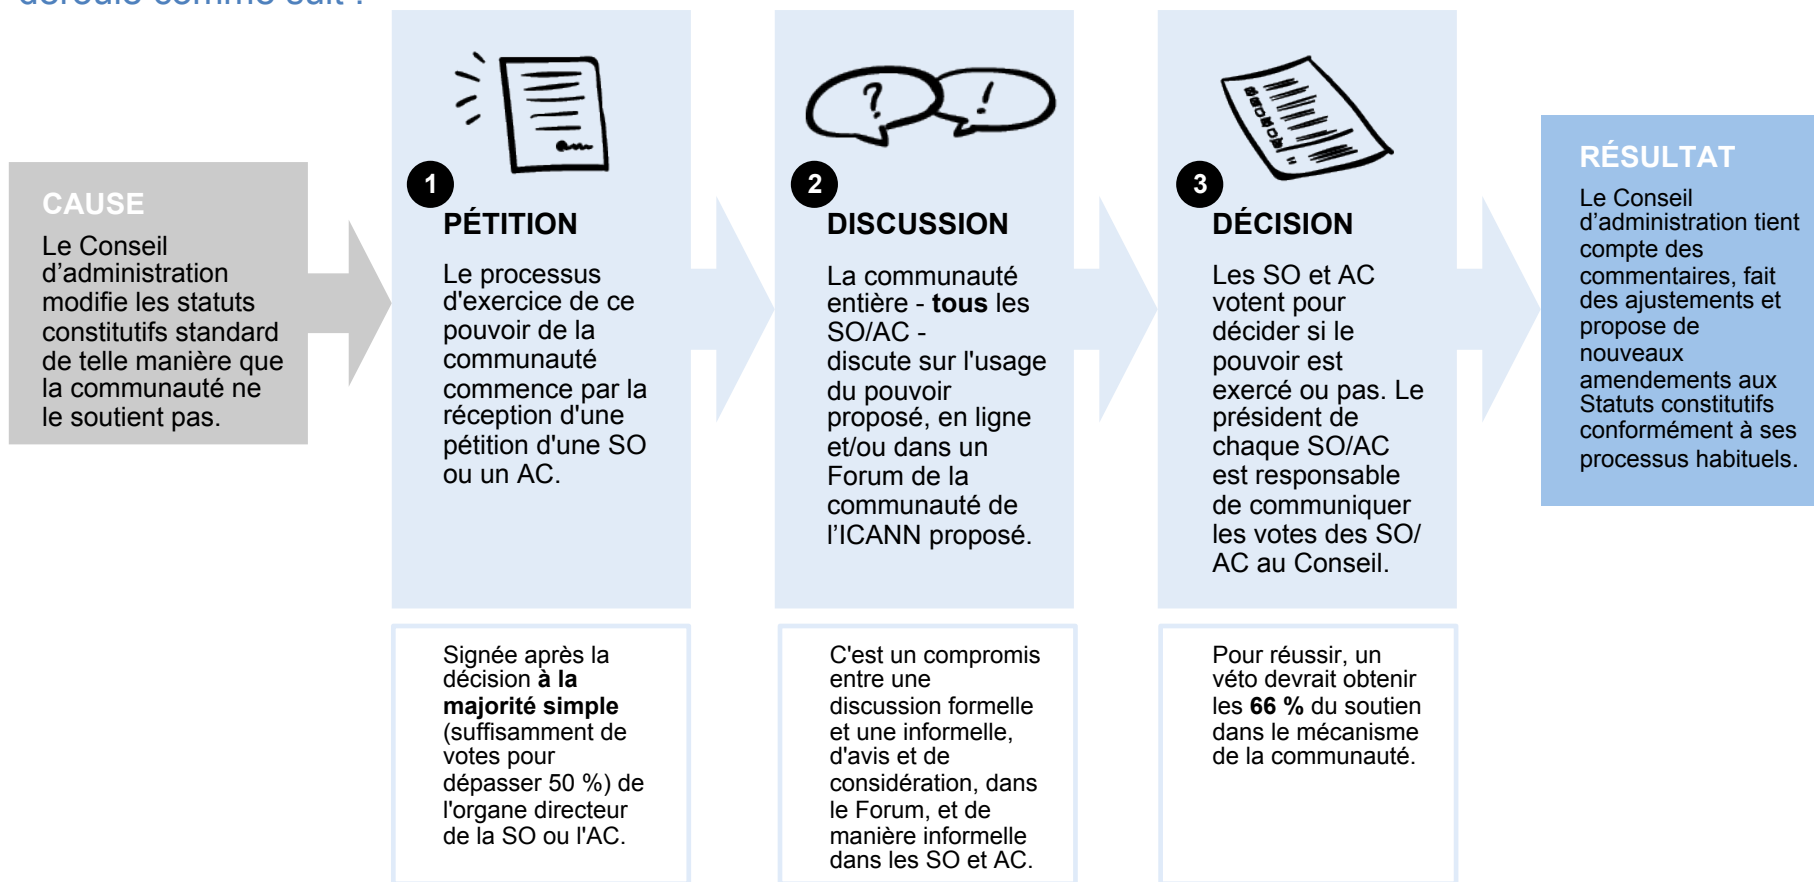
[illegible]

CAUSE

Le Conseil d'administration modifie les statuts constitutifs standard de telle manière que la communauté ne le soutient pas.

1

PÉTITION

Le processus d'exercice de ce pouvoir de la communauté commence par la réception d'une pétition d'une SO ou un AC.

Signée après la décision **à la majorité simple** (suffisamment de votes pour dépasser 50 %) de l'organe directeur de la SO ou l'AC.

2

DISCUSSION

La communauté entière - **tous** les SO/AC - discute sur l'usage du pouvoir proposé, en ligne et/ou dans un Forum de la communauté de l'ICANN proposé.

C'est un compromis entre une discussion formelle et une informelle, d'avis et de considération, dans le Forum, et de manière informelle dans les SO et AC.

3

DÉCISION

Les SO et AC votent pour décider si le pouvoir est exercé ou pas. Le président de chaque SO/AC est responsable de communiquer les votes des SO/AC au Conseil.

Pour réussir, un véto devrait obtenir les **66 %** du soutien dans le mécanisme de la communauté.

RÉSULTAT

Le Conseil d'administration tient compte des commentaires, fait des ajustements et propose de nouveaux amendements aux Statuts constitutifs conformément à ses processus habituels.